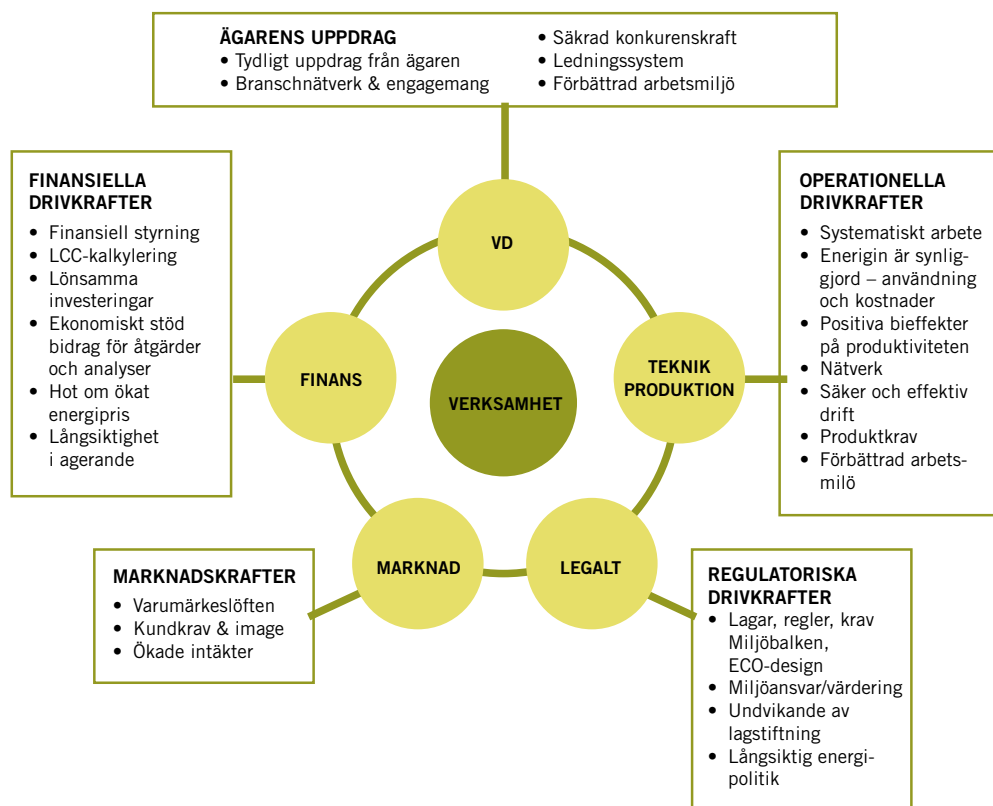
ÄGARENS UPPDRAG
• Tydligt uppdrag från ägaren
• Branschnätverk & engagemang
• Säkrad konkurenskraft
• Ledningssystem
• Förbättrad arbetsmiljö

FINANSIELLA DRIVKRAFTER
• Finansiell styrning
• LCC-kalkylering
• Lönsamma investeringar
• Ekonomiskt stöd bidrag för åtgärder och analyser
• Hot om ökat energipris
• Långsiktighet i agerande

OPERATIONELLA DRIVKRAFTER
• Systematiskt arbete
• Energin är synliggjord – användning och kostnader
• Positiva bieffekter på produktiviteten
• Nätverk
• Säker och effektiv drift
• Produktkrav
• Förbättrad arbetsmilö

VD

FINANS

VERKSAMHET

TEKNIK PRODUKTION

MARKNAD

LEGALT

MARKNADSKRAFTER
• Varumärkeslöften
• Kundkrav & image
• Ökade intäkter

REGULATORISKA DRIVKRAFTER
• Lagar, regler, krav Miljöbalken, ECO-design
• Miljöansvar/värdering
• Undvikande av lagstiftning
• Långsiktig energipolitik